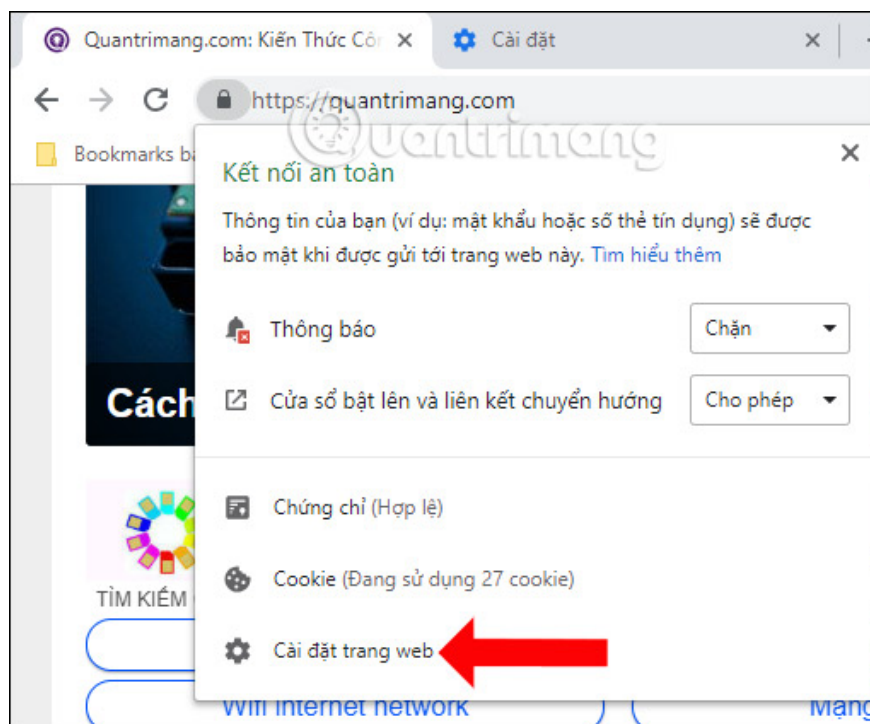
Quantrimang.com: Kiến Thức Côn ×
Cài đặt ×

https://quantrimang.com

Bookmarks ba

Quantrimang

Kết nối an toàn ×

Thông tin của bạn (ví dụ: mật khẩu hoặc số thẻ tín dụng) sẽ được bảo mật khi được gửi tới trang web này. Tìm hiểu thêm

Thông báo Chặn

Cửa sổ bật lên và liên kết chuyển hướng Cho phép

Chứng chỉ (Hợp lệ)

Cookie (Đang sử dụng 27 cookie)

Cài đặt trang web

Cách

TÌM KIẾM

Wifi internet network

Mạng